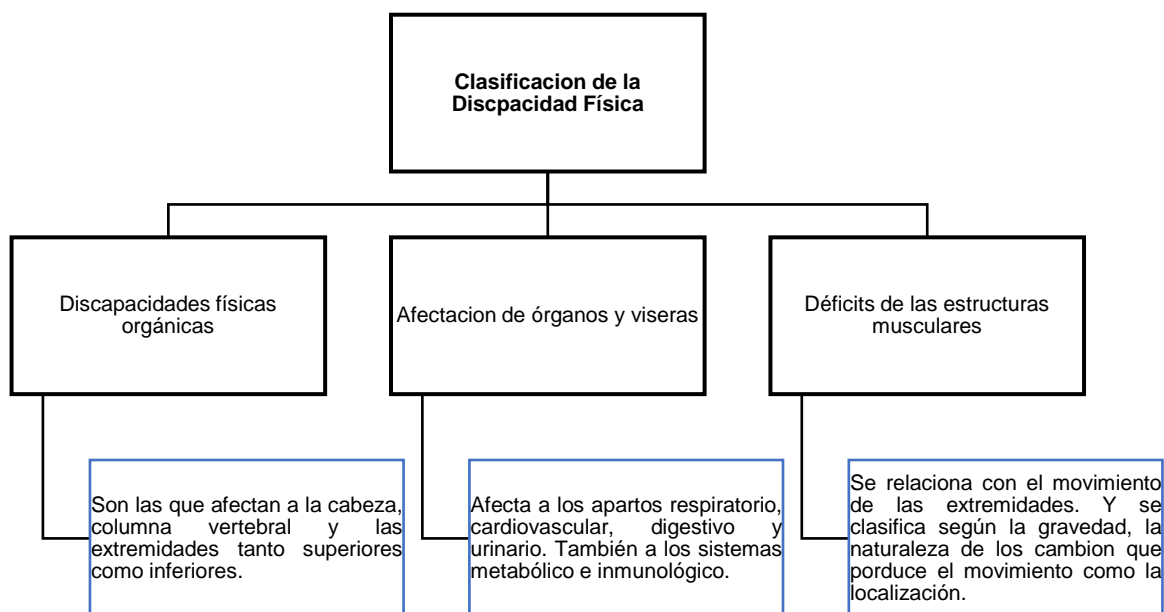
Clasificacion de la Discpacidad Física

Discapacidades físicas orgánicas

Afectacion de órganos y viseras

Déficits de las estructuras musculares

Son las que afectan a la cabeza, columna vertebral y las extremidades tanto superiores como inferiores.

Afecta a los apartos respiratorio, cardiovascular, digestivo y urinario. También a los sistemas metabólico e inmunológico.

Se relaciona con el movimiento de las extremidades. Y se clasifica según la gravedad, la naturaleza de los cambion que porduce el movimiento como la localización.